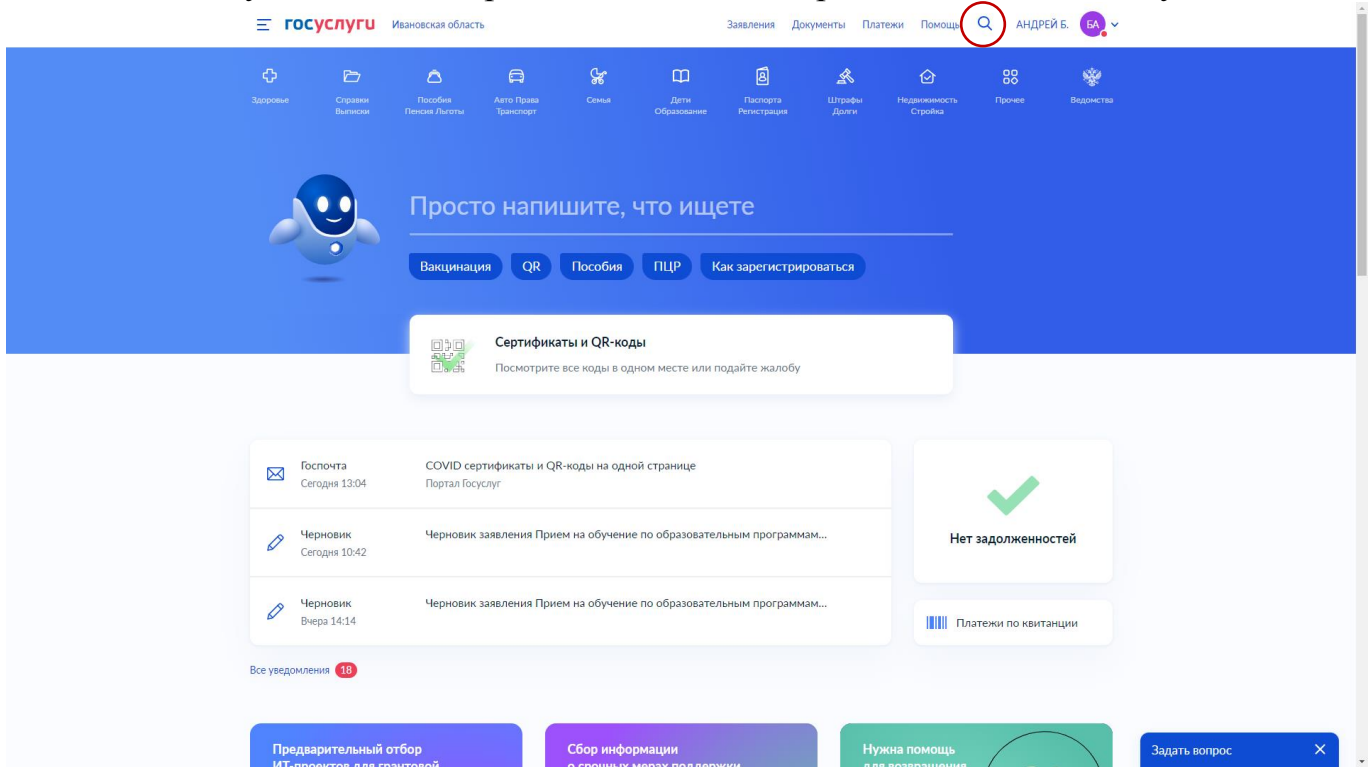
госуслуги Ивановская область

Заявления Документы Платежи Помощь АНДРЕЙ Б. БА

Здоровье
Справки Выписки
Пособия Пенсия Льготы
Авто Права Транспорт
Семья
Дети Образование
Паспорта Регистрация
Штрафы Долги
Недвижимость Стройка
Прочее
Ведомства

Просто напишите, что ищете

Вакцинация QR Пособия ПЦР Как зарегистрироваться

Сертификаты и QR-коды
Посмотрите все коды в одном месте или подайте жалобу

Госпочта
Сегодня 13:04
COVID сертификаты и QR-коды на одной странице
Портал Госуслуг

Черновик
Сегодня 10:42
Черновик заявления Прием на обучение по образовательным программам...

Черновик
Вчера 14:14
Черновик заявления Прием на обучение по образовательным программам...

Нет задолженностей

Платежи по квитанции

Все уведомления 18

Предварительный отбор
ИТ-проектов для грантовой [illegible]

Сбор информации
о срочных мерах поддержки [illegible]

Нужна помощь
для возвращения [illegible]

Задать вопрос